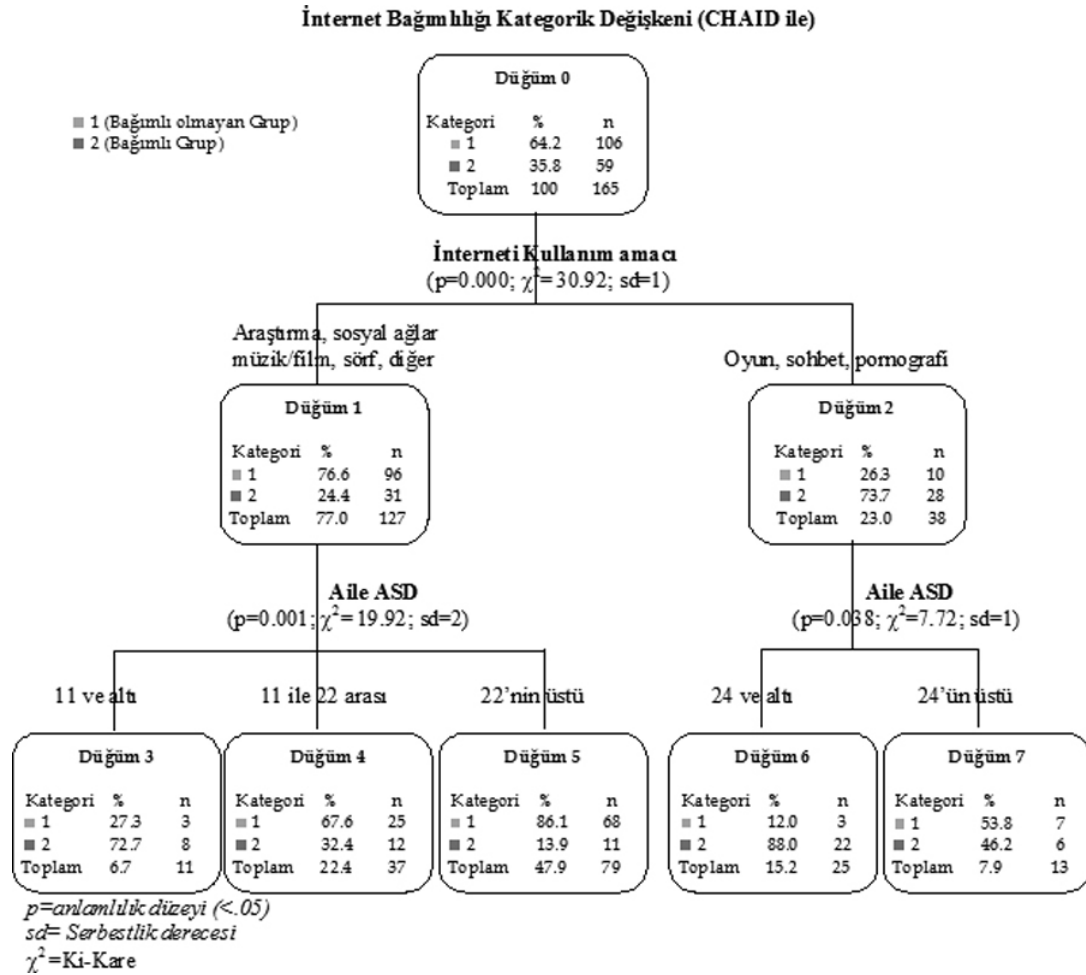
İnternet Bağımlılığı Kategorik Değişkeni (CHAID ile)

1 (Bağımlı olmayan Grup)
2 (Bağımlı Grup)

Düğüm 0

| Kategori | % | n |
|---|---|---|
| 1 | 64.2 | 106 |
| 2 | 35.8 | 59 |
| Toplam | 100 | 165 |

İnterneti Kullanım amacı
(p=0.000; $\chi^2$=30.92; sd=1)

Araştırma, sosyal ağlar müzik/film, sörf, diğer

Oyun, sohbet, pornografi

Düğüm 1

| Kategori | % | n |
|---|---|---|
| 1 | 76.6 | 96 |
| 2 | 24.4 | 31 |
| Toplam | 77.0 | 127 |

Düğüm 2

| Kategori | % | n |
|---|---|---|
| 1 | 26.3 | 10 |
| 2 | 73.7 | 28 |
| Toplam | 23.0 | 38 |

Aile ASD
(p=0.001; $\chi^2$= 19.92; sd=2)

Aile ASD
(p=0.038; $\chi^2$=7.72; sd=1)

11 ve altı

11 ile 22 arası

22'nin üstü

24 ve altı

24'ün üstü

Düğüm 3

| Kategori | % | n |
|---|---|---|
| 1 | 27.3 | 3 |
| 2 | 72.7 | 8 |
| Toplam | 6.7 | 11 |

Düğüm 4

| Kategori | % | n |
|---|---|---|
| 1 | 67.6 | 25 |
| 2 | 32.4 | 12 |
| Toplam | 22.4 | 37 |

Düğüm 5

| Kategori | % | n |
|---|---|---|
| 1 | 86.1 | 68 |
| 2 | 13.9 | 11 |
| Toplam | 47.9 | 79 |

Düğüm 6

| Kategori | % | n |
|---|---|---|
| 1 | 12.0 | 3 |
| 2 | 88.0 | 22 |
| Toplam | 15.2 | 25 |

Düğüm 7

| Kategori | % | n |
|---|---|---|
| 1 | 53.8 | 7 |
| 2 | 46.2 | 6 |
| Toplam | 7.9 | 13 |

p=anlamlılık düzeyi (<.05)
sd= Serbestlik derecesi
$\chi^2$=Ki-Kare